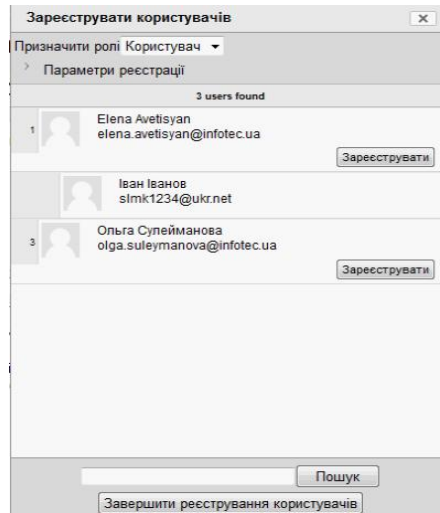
Зареєструвати користувачів

Призначити ролі Користувач

Параметри реєстрації

3 users found

1 Elena Avetisyan
elena.avetisyan@infotec.ua
Зареєструвати

Іван Іванов
slmk1234@ukr.net

3 Ольга Сулейманова
olga.suleymanova@infotec.ua
Зареєструвати

Пошук

Завершити реєстрування користувачів